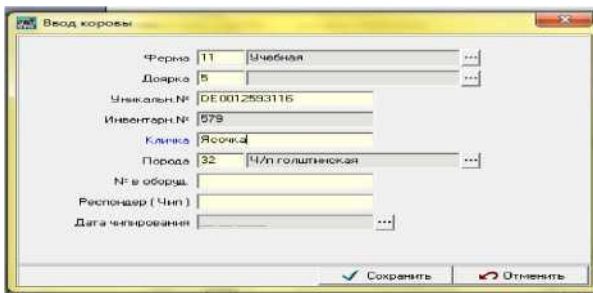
Ввод коровы

Ферма 11 Учебная ...
Доярка 5 ...
Уникальн.№ DE0012593116
Инвентарн.№ 579
Кличка Ясочка
Порода 32 Ч/п голштинская ...
№ в оборуд.
Респондер ( Чип )
Дата чипирования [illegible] ...

Сохранить Отменить